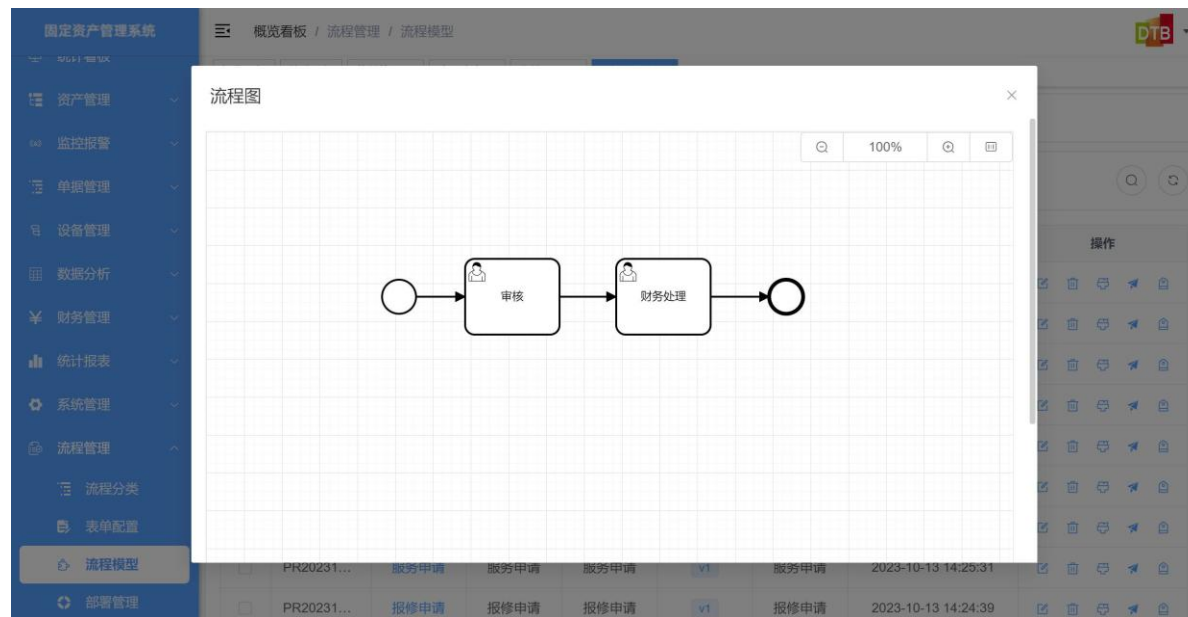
固定资产管理系统

概览看板 / 流程管理 / 流程模型

DTB

统计看板
资产管理
监控报警
单据管理
设备管理
数据分析
财务管理
统计报表
系统管理
流程管理
流程分类
表单配置
流程模型
部署管理

流程图

×

100%

审核

财务处理

操作

| | PR20231... | 服务申请 | 服务申请 | 服务申请 | v1 | 服务申请 | 2023-10-13 14:25:31 |
|---|---|---|---|---|---|---|---|
| | PR20231... | 报修申请 | 报修申请 | 报修申请 | v1 | 报修申请 | 2023-10-13 14:24:39 |